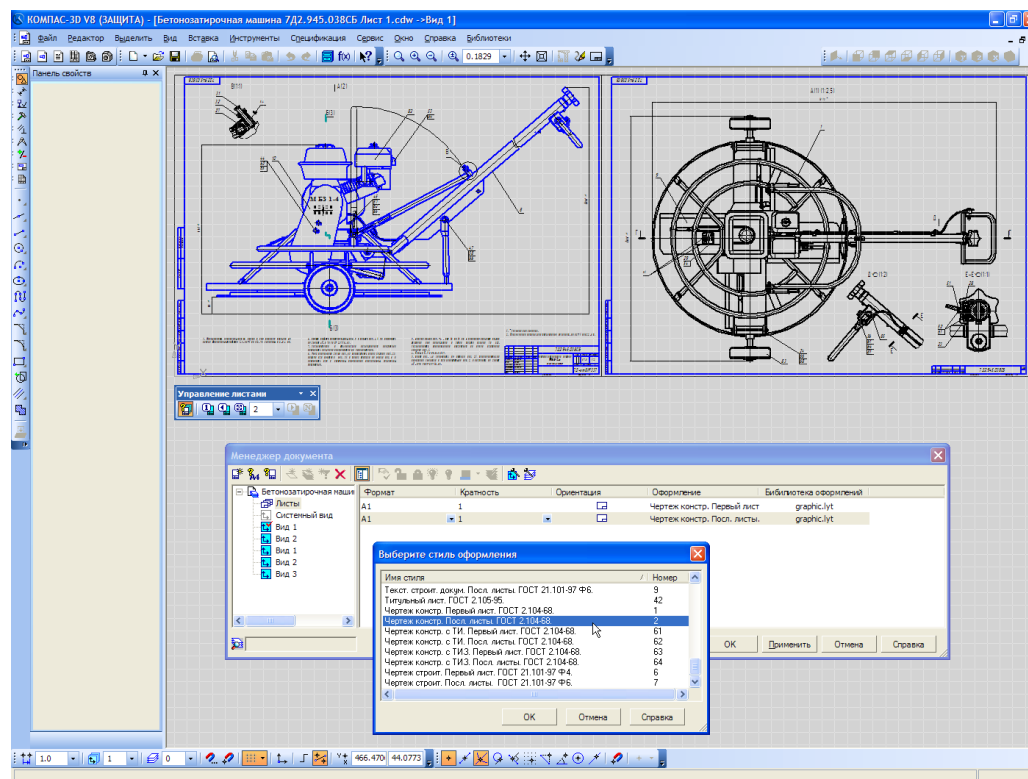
КОМПАС-3D V8 (ЗАЩИТА) - [Бетонозатирочная машина 7Д2.945.038СБ Лист 1.cdw ->Вид 1]

Файл Редактор Выделить Вид Вставка Инструменты Спецификация Сервис Окно Справка Библиотеки

0.1829

Панель свойств

Управление листами

2

Менеджер документа

Бетонозатирочная машин
Листы
Системный вид
Вид 1
Вид 2
Вид 1
Вид 2
Вид 3

| Формат | Кратность | Ориентация | Оформление | Библиотека оформлений |
|---|---|---|---|---|
| A1 | 1 | | Чертеж констр. Первый лист | graphic.lyt |
| A1 | 1 | | Чертеж констр. Посл. листы. | graphic.lyt |

Выберите стиль оформления

| Имя стиля | Номер |
|---|---|
| Текст. строит. докум. Посл. листы. ГОСТ 21.101-97 Ф6. | 9 |
| Титульный лист. ГОСТ 2.105-95. | 42 |
| Чертеж констр. Первый лист. ГОСТ 2.104-68. | 1 |
| Чертеж констр. Посл. листы. ГОСТ 2.104-68. | 2 |
| Чертеж констр. с ТИ. Первый лист. ГОСТ 2.104-68. | 61 |
| Чертеж констр. с ТИ. Посл. листы. ГОСТ 2.104-68. | 62 |
| Чертеж констр. с ТИЗ. Первый лист. ГОСТ 2.104-68. | 63 |
| Чертеж констр. с ТИЗ. Посл. листы. ГОСТ 2.104-68. | 64 |
| Чертеж строит. Первый лист. ГОСТ 21.101-97 Ф4. | 6 |
| Чертеж строит. Посл. листы. ГОСТ 21.101-97 Ф6. | 7 |

OK Отмена Справка

OK Применить Отмена Справка

1.0 1 0 466.470 44.0773